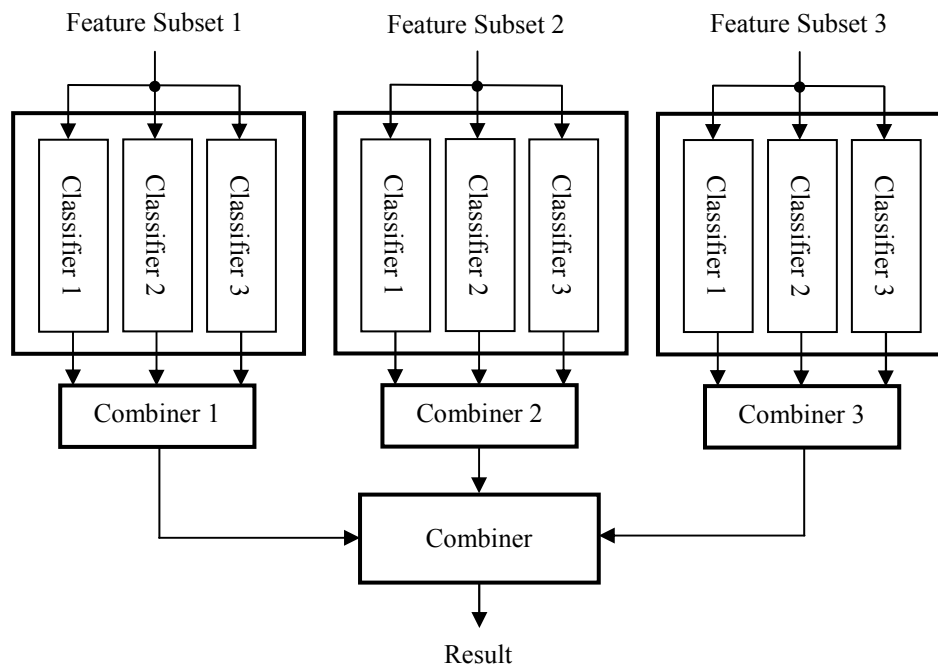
Feature Subset 1

Classifier 1

Classifier 2

Classifier 3

Combiner 1

Feature Subset 2

Classifier 1

Classifier 2

Classifier 3

Combiner 2

Feature Subset 3

Classifier 1

Classifier 2

Classifier 3

Combiner 3

Combiner

Result